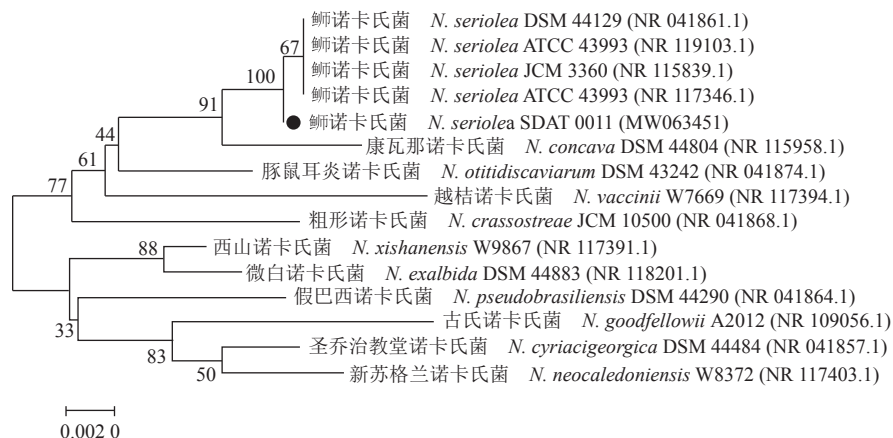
鰤诺卡氏菌 *N. seriolea* DSM 44129 (NR 041861.1)
67 鰤诺卡氏菌 *N. seriolea* ATCC 43993 (NR 119103.1)
100 鰤诺卡氏菌 *N. seriolea* JCM 3360 (NR 115839.1)
鰤诺卡氏菌 *N. seriolea* ATCC 43993 (NR 117346.1)
91 鰤诺卡氏菌 *N. seriole*a SDAT 0011 (MW063451)
44 康瓦那诺卡氏菌 *N. concava* DSM 44804 (NR 115958.1)
61 豚鼠耳炎诺卡氏菌 *N. otitidiscaviarum* DSM 43242 (NR 041874.1)
77 越桔诺卡氏菌 *N. vaccinii* W7669 (NR 117394.1)
粗形诺卡氏菌 *N. crassostreae* JCM 10500 (NR 041868.1)
88 西山诺卡氏菌 *N. xishanensis* W9867 (NR 117391.1)
微白诺卡氏菌 *N. exalbida* DSM 44883 (NR 118201.1)
假巴西诺卡氏菌 *N. pseudobrasiliensis* DSM 44290 (NR 041864.1)
33 古氏诺卡氏菌 *N. goodfellowii* A2012 (NR 109056.1)
83 圣乔治教堂诺卡氏菌 *N. cyriacigeorgica* DSM 44484 (NR 041857.1)
50 新苏格兰诺卡氏菌 *N. neocaledoniensis* W8372 (NR 117403.1)

0.002 0